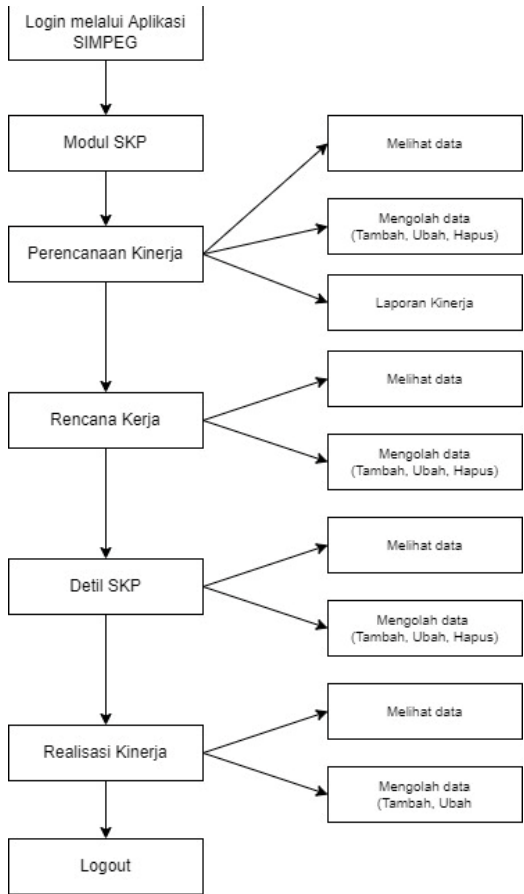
Login melalui Aplikasi SIMPEG

Modul SKP

Melihat data

Perencanaan Kinerja

Mengolah data (Tambah, Ubah, Hapus)

Laporan Kinerja

Melihat data

Rencana Kerja

Mengolah data (Tambah, Ubah, Hapus)

Melihat data

Detil SKP

Mengolah data (Tambah, Ubah, Hapus)

Melihat data

Realisasi Kinerja

Mengolah data (Tambah, Ubah

Logout